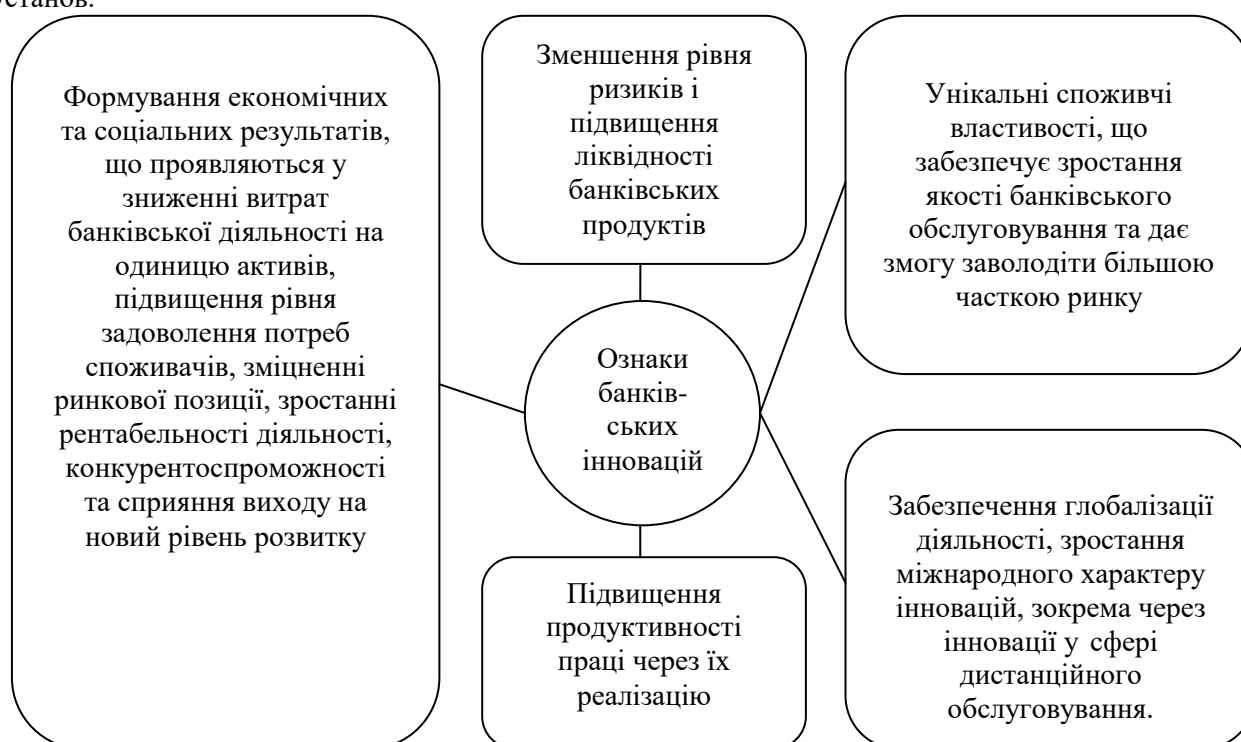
установ.

Формування економічних та соціальних результатів, що проявляються у зниженні витрат банківської діяльності на одиницю активів, підвищення рівня задоволення потреб споживачів, зміцненні ринкової позиції, зростанні рентабельності діяльності, конкурентоспроможності та сприяння виходу на новий рівень розвитку

Зменшення рівня ризиків і підвищення ліквідності банківських продуктів

Унікальні споживчі властивості, що забезпечує зростання якості банківського обслуговування та дає змогу заволодіти більшою часткою ринку

Ознаки банківських інновацій

Забезпечення глобалізації діяльності, зростання міжнародного характеру інновацій, зокрема через інновації у сфері дистанційного обслуговування.

Підвищення продуктивності праці через їх реалізацію